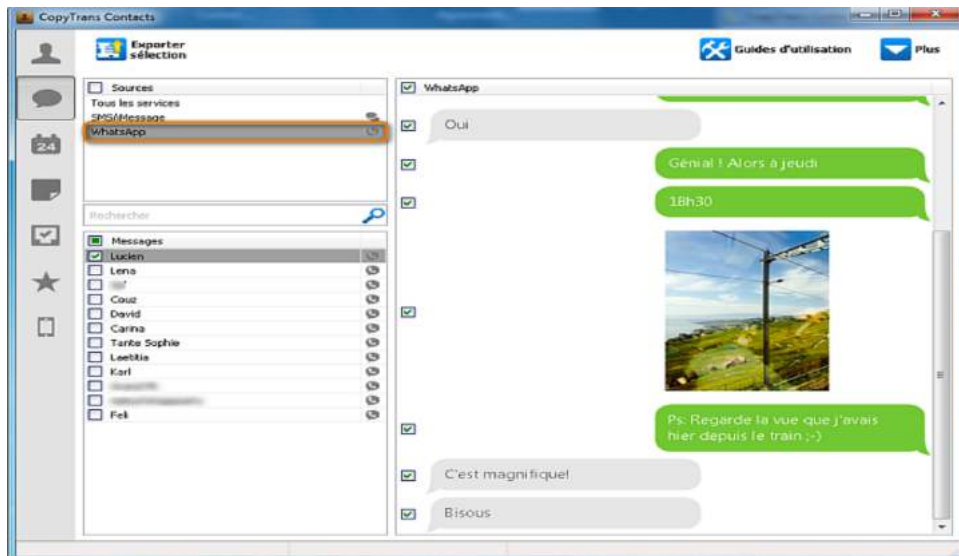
CopyTrans Contacts

Exporter sélection

Guides d'utilisation

Plus

Sources
Tous les services
SMS/iMessage
WhatsApp

Rechercher

Messages
Lucien
Lena
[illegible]
Couz
David
Carina
Tante Sophie
Laetitia
Karl
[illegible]
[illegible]
Feli

WhatsApp

Oui

Génial ! Alors à jeudi

18h30

Ps: Regarde la vue que j'avais hier depuis le train ;-)

C'est magnifique!

Bisous